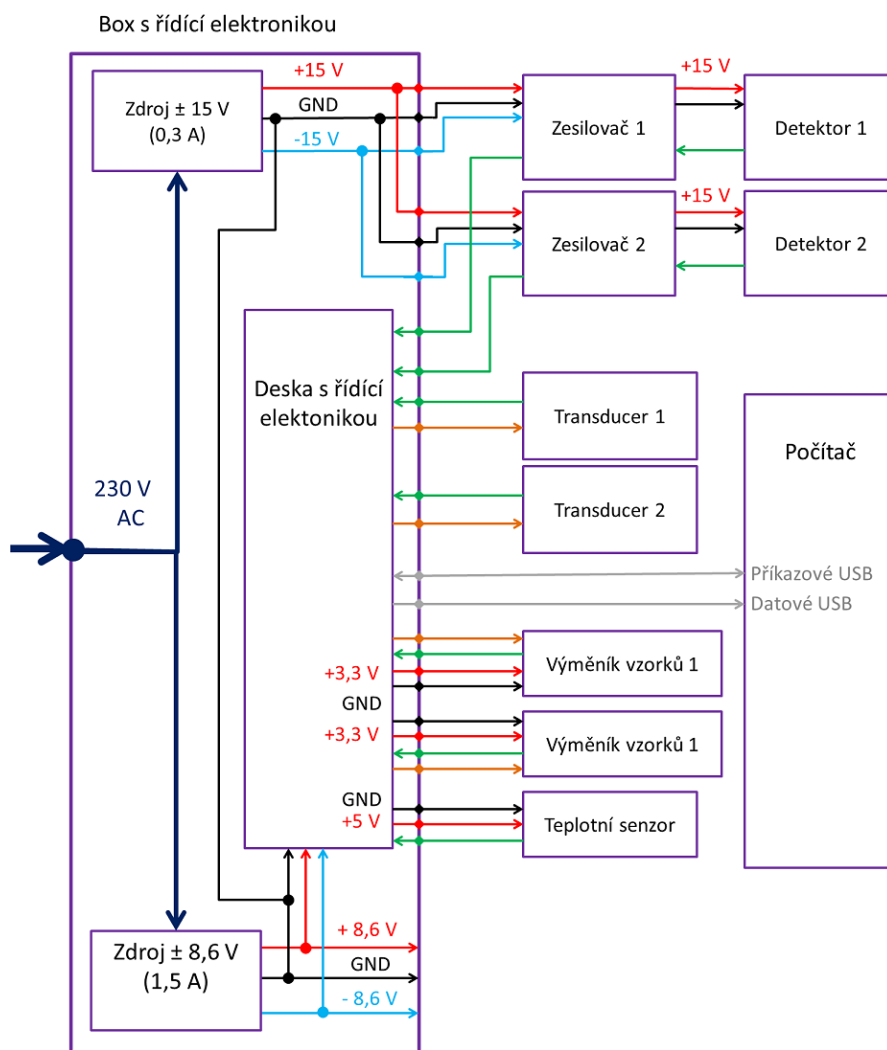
Box s řídící elektronikou

Zdroj ± 15 V (0,3 A)

+15 V

GND

-15 V

Zesilovač 1

+15 V

Detektor 1

Zesilovač 2

+15 V

Detektor 2

Deska s řídící elektonikou

Transducer 1

Počítač

230 V AC

Transducer 2

Příkazové USB

Datové USB

+3,3 V

Výměník vzorků 1

GND

+3,3 V

Výměník vzorků 1

GND

+5 V

Teplotní senzor

Zdroj ± 8,6 V (1,5 A)

+ 8,6 V

GND

- 8,6 V